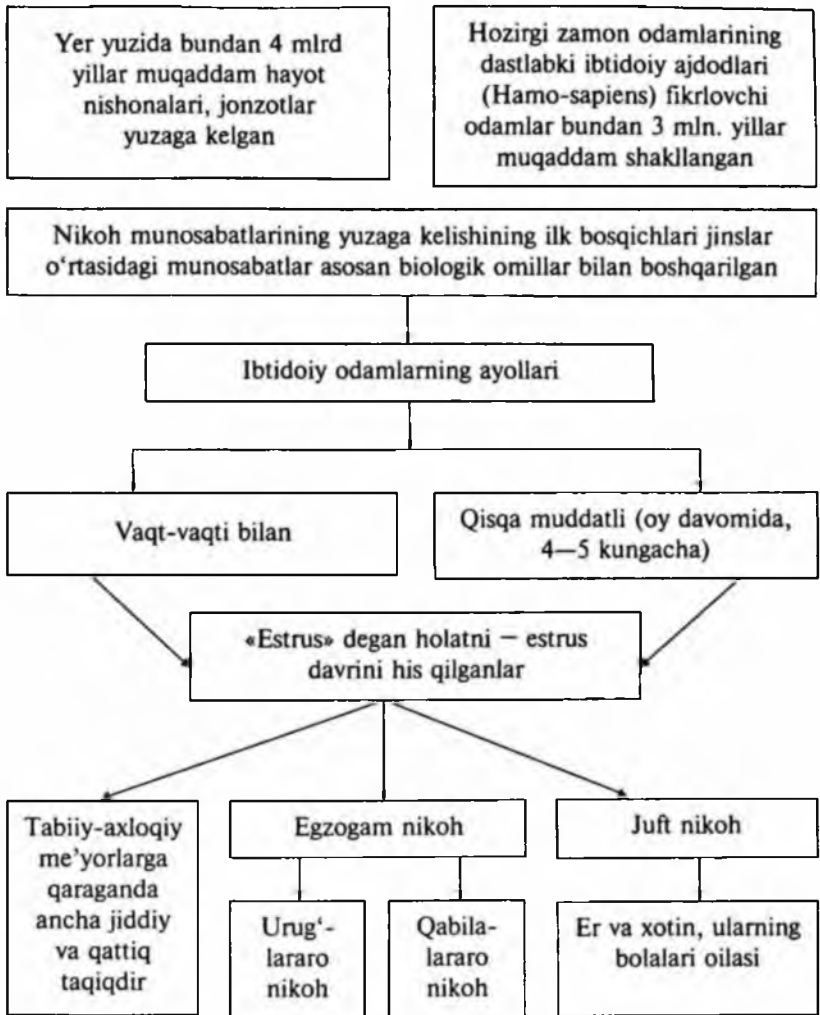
Yer yuzida bundan 4 mlrd yillar muqaddam hayot nishonalari, jonzotlar yuzaga kelgan

Hozirgi zamon odamlarining dastlabki ibtidoiy ajdodlari (Hamo-sapiens) fikrlovchi odamlar bundan 3 mln. yillar muqaddam shakllangan

Nikoh munosabatlarining yuzaga kelishining ilk bosqichlari jinslar o'rtasidagi munosabatlar asosan biologik omillar bilan boshqarilgan

Ibtidoiy odamlarning ayollari

Vaqt-vaqti bilan

Qisqa muddatli (oy davomida, 4—5 kungacha)

«Estrus» degan holatni — estrus davrini his qilganlar

Tabiiy-axloqiy me'yorlarga qaraganda ancha jiddiy va qattiq taqiqdir

Egzogam nikoh

Juft nikoh

Urug'-lararo nikoh

Qabila-lararo nikoh

Er va xotin, ularning bolalari oilasi